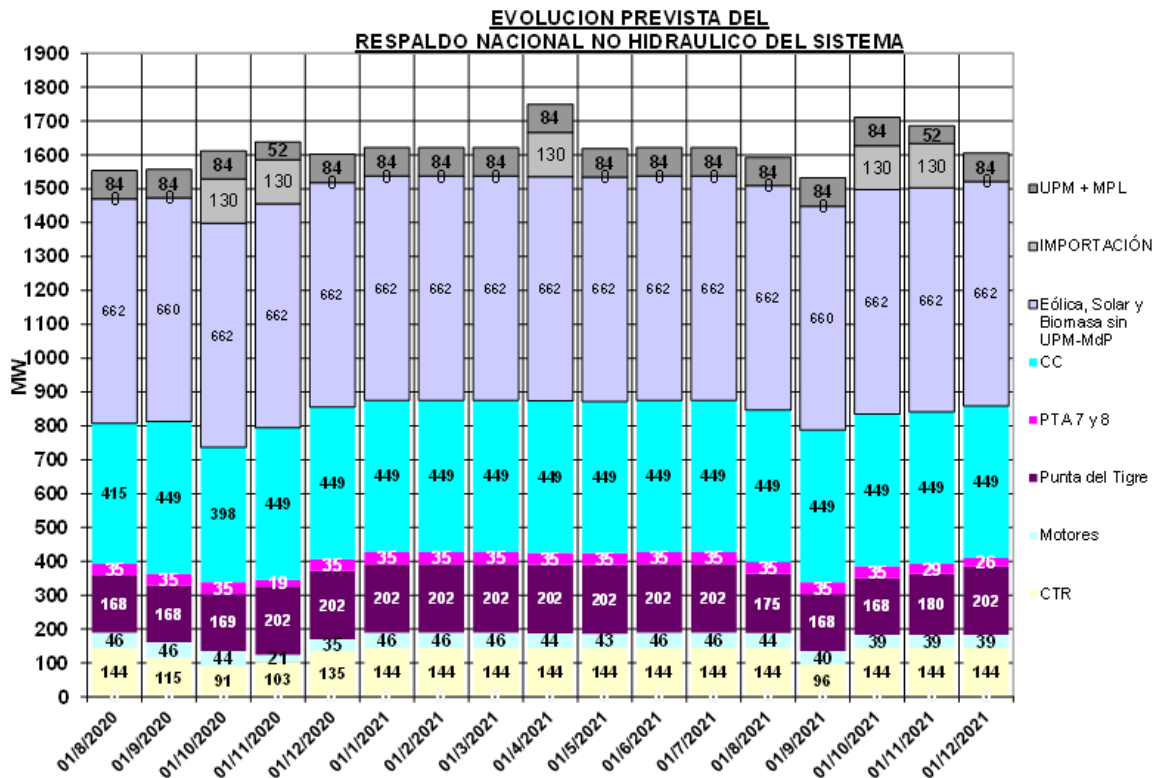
EVOLUCION PREVISTA DEL
RESPALDO NACIONAL NO HIDRAULICO DEL SISTEMA

MW

1900
1800
1700
1600
1500
1400
1300
1200
1100
1000
900
800
700
600
500
400
300
200
100
0

| | 01/8/2020 | 01/9/2020 | 01/10/2020 | 01/11/2020 | 01/12/2020 | 01/1/2021 | 01/2/2021 | 01/3/2021 | 01/4/2021 | 01/5/2021 | 01/6/2021 | 01/7/2021 | 01/8/2021 | 01/9/2021 | 01/10/2021 | 01/11/2021 | 01/12/2021 |
|---|---|---|---|---|---|---|---|---|---|---|---|---|---|---|---|---|---|
| UPM + MPL | 84 | 84 | 84 | 52 | 84 | 84 | 84 | 84 | 84 | 84 | 84 | 84 | 84 | 84 | 84 | 52 | 84 |
| IMPORTACIÓN | 0 | 0 | 130 | 130 | 0 | 0 | 0 | 0 | 130 | 0 | 0 | 0 | 0 | 0 | 130 | 130 | 0 |
| Eólica, Solar y Biomasa sin UPM-MdP | 662 | 660 | 662 | 662 | 662 | 662 | 662 | 662 | 662 | 662 | 662 | 662 | 662 | 660 | 662 | 662 | 662 |
| CC | 415 | 449 | 398 | 449 | 449 | 449 | 449 | 449 | 449 | 449 | 449 | 449 | 449 | 449 | 449 | 449 | 449 |
| PTA 7 y 8 | 35 | 35 | 35 | 19 | 35 | 35 | 35 | 35 | 35 | 35 | 35 | 35 | 35 | 35 | 35 | 29 | 26 |
| Punta del Tigre | 168 | 168 | 169 | 202 | 202 | 202 | 202 | 202 | 202 | 202 | 202 | 202 | 175 | 168 | 168 | 180 | 202 |
| Motores | 46 | 46 | 44 | 21 | 35 | 46 | 46 | 46 | 44 | 43 | 46 | 46 | 44 | 40 | 39 | 39 | 39 |
| CTR | 144 | 115 | 91 | 103 | 135 | 144 | 144 | 144 | 144 | 144 | 144 | 144 | 144 | 96 | 144 | 144 | 144 |